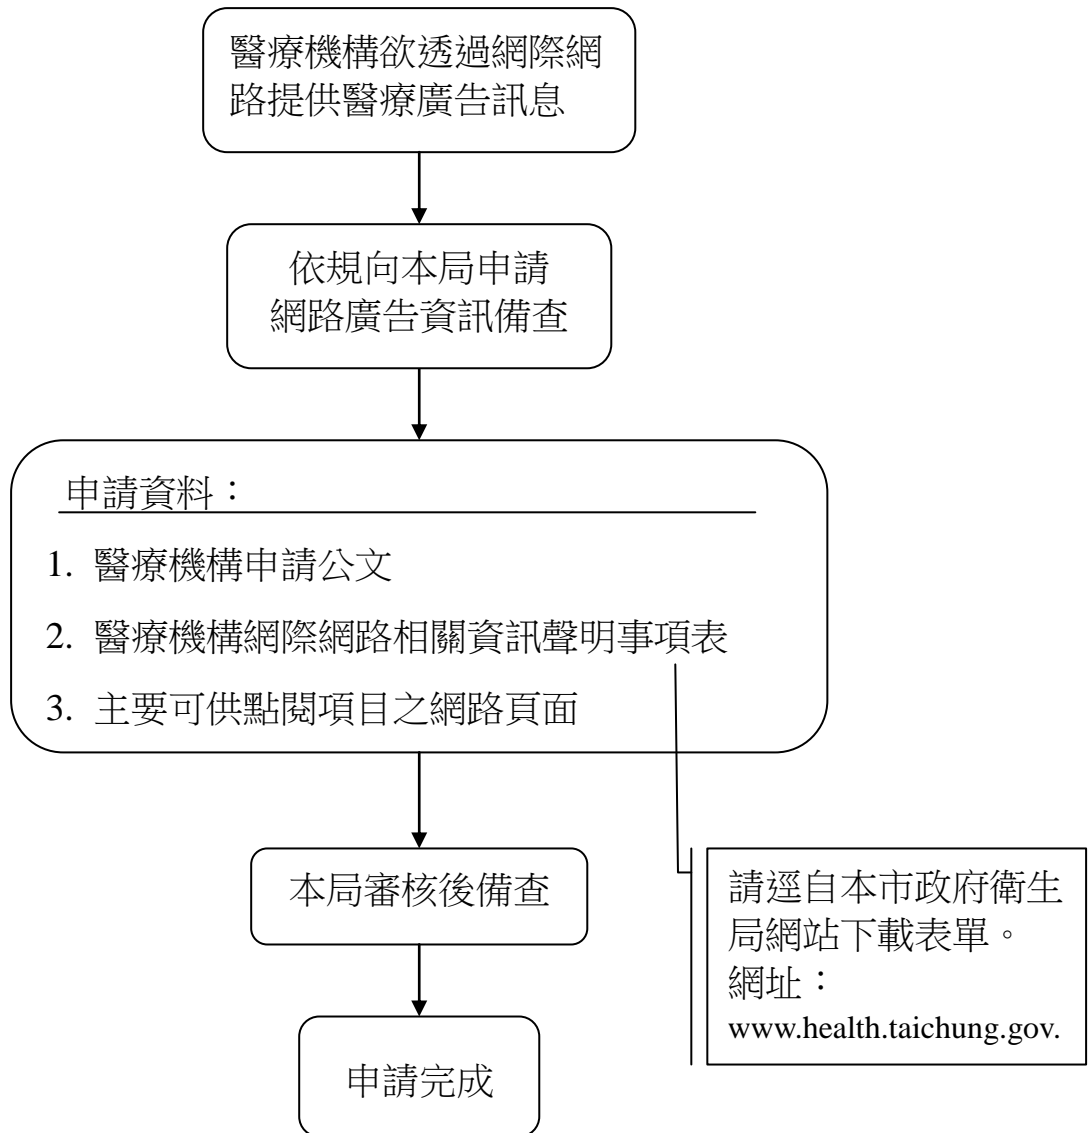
醫療機構欲透過網際網路提供醫療廣告訊息

依規向本局申請網路廣告資訊備查

申請資料：

1. 醫療機構申請公文
2. 醫療機構網際網路相關資訊聲明事項表
3. 主要可供點閱項目之網路頁面

本局審核後備查

申請完成

請逕自本市政府衛生局網站下載表單。網址：www.health.taichung.gov.